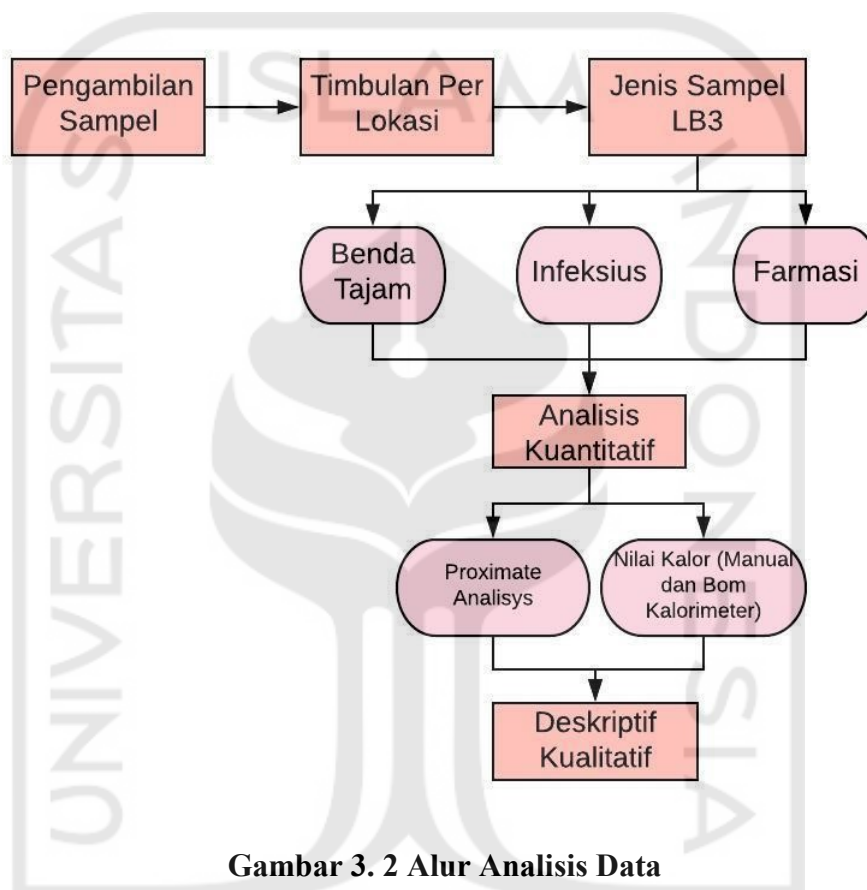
Pengambilan Sampel

Timbulan Per Lokasi

Jenis Sampel LB3

Benda Tajam

Infeksius

Farmasi

Analisis Kuantitatif

Proximate Analisys

Nilai Kalor (Manual dan Bom Kalorimeter)

Deskriptif Kualitatif

Gambar 3. 2 Alur Analisis Data

UNIVERSITAS ISLAM INDONESIA